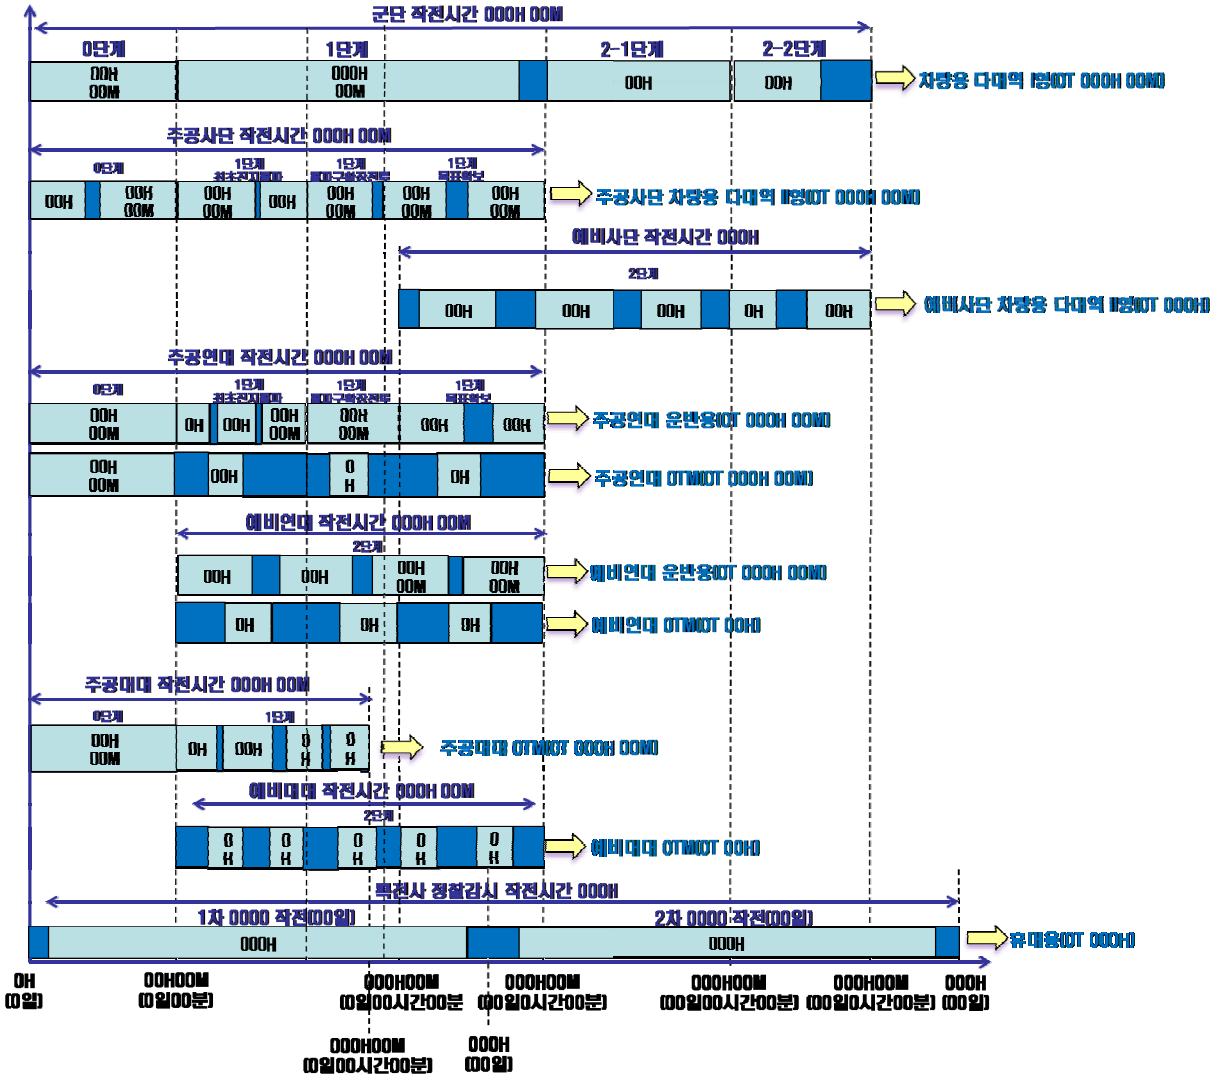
군단 작전시간 000H 00M

0단계
1단계
2-1단계
2-2단계
00H 00M
000H 00M
00H
00H
차량용 다대역 II형(OT 000H 00M)

주공사단 작전시간 000H 00M

0단계
1단계 최초진지돌파
1단계 돌파구확장전투
1단계 목표확보
00H
00H 00M
00H 00M
00H
00H 00M
00H 00M
00H 00M
주공사단 차량용 다대역 II형(OT 000H 00M)

예비사단 작전시간 000H

2단계
00H
00H
00H
0H
00H
예비사단 차량용 다대역 II형(OT 000H)

주공연대 작전시간 000H 00M

0단계
1단계 최초진지돌파
1단계 돌파구확장전투
1단계 목표확보
00H 00M
0H
00H
00H 00M
00H 00M
00H
00H
주공연대 운반용(OT 000H 00M)

00H 00M
00H
0 H
0H
주공연대 OTM(OT 000H 00M)

예비연대 작전시간 000H 00M

2단계
00H
00H
00H 00M
00H 00M
예비연대 운반용(OT 000H 00M)

0H
0H
0H
예비연대 OTM(OT 00H)

주공대대 작전시간 000H 00M

0단계
1단계
00H 00M
0H
00H
0 H
0 H
주공대대 OTM(OT 000H 00M)

예비대대 작전시간 000H 00M

2단계
0 H
0 H
0 H
0 H
0 H
예비대대 OTM(OT 00H)

특전사 정찰감시 작전시간 000H

1차 0000 작전(00일)
2차 0000 작전(00일)
000H
000H
휴대용(OT 000H)

0H (0일)
00H00M (0일00분)
000H00M (0일00시간00분)
000H00M (00일0시간00분)
000H00M (00일00시간00분)
000H00M (00일0시간00분)
000H (00일)
000H00M (0일00시간00분)
000H (00일)